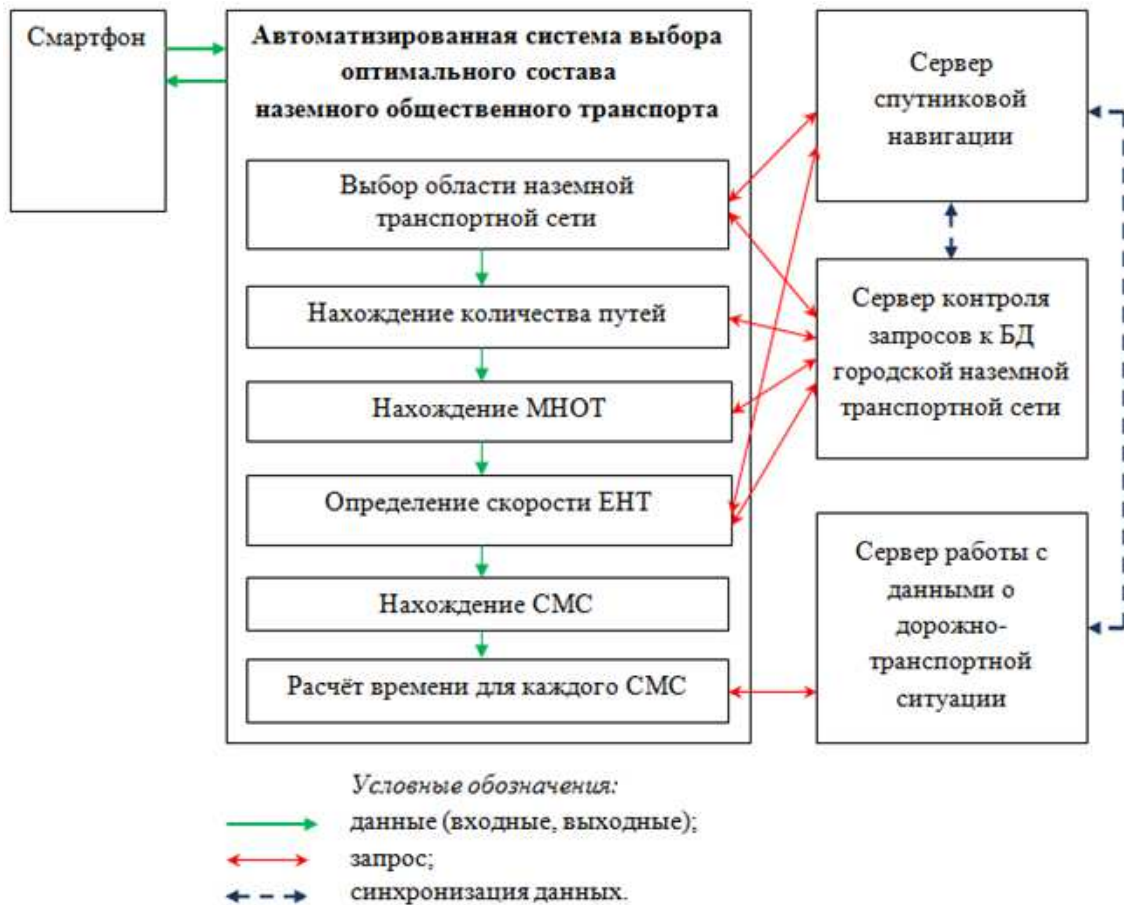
Смартфон

Автоматизированная система выбора оптимального состава наземного общественного транспорта

Выбор области наземной транспортной сети

Нахождение количества путей

Нахождение МНОТ

Определение скорости ЕНТ

Нахождение СМС

Расчёт времени для каждого СМС

Сервер спутниковой навигации

Сервер контроля запросов к БД городской наземной транспортной сети

Сервер работы с данными о дорожно-транспортной ситуации

Условные обозначения:
данные (входные, выходные);
запрос;
синхронизация данных.